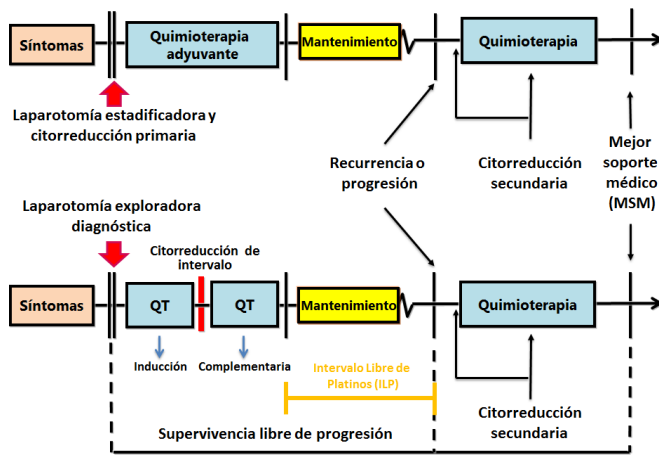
Síntomas

Quimioterapia adyuvante

Mantenimiento

Quimioterapia

Laparotomía estadificadora y citorreducción primaria

Recurrencia o progresión

Citorreducción secundaria

Mejor soporte médico (MSM)

Laparotomía exploradora diagnóstica

Citorreducción de intervalo

Síntomas

QT

QT

Mantenimiento

Quimioterapia

Inducción

Complementaria

Intervalo Libre de Platinos (ILP)

Citorreducción secundaria

Supervivencia libre de progresión